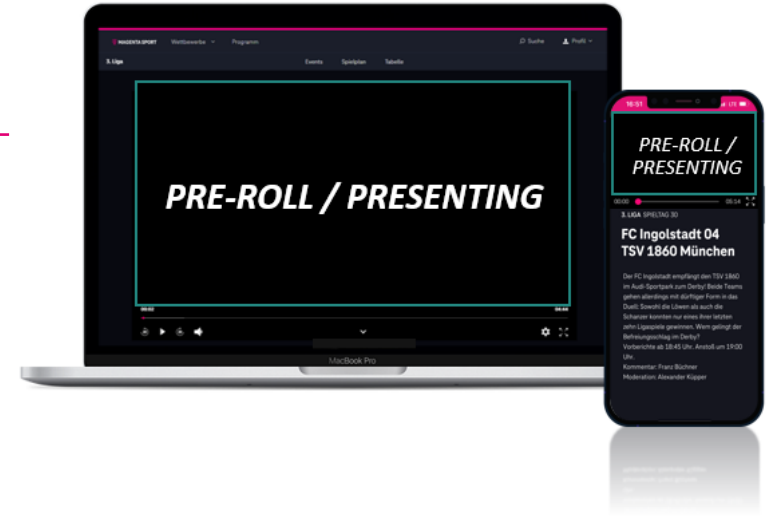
MAGENTA SPORT Wettbewerbe Programm Suche Profil

3. Liga Events Spielplan Tabelle

PRE-ROLL / PRESENTING

00:02 04:44

MacBook Pro

16:51 LTE

PRE-ROLL / PRESENTING

00:00 05:14

3. LIGA SPIELTAG 30

FC Ingolstadt 04
TSV 1860 München

Der FC Ingolstadt empfängt den TSV 1860 im Audi-Sportpark zum Derby! Beide Teams gehen allerdings mit dürftiger Form in das Duell: Sowohl die Löwen als auch die Schanzer konnten nur eines ihrer letzten zehn Ligaspiele gewinnen. Wem gelingt der Befreiungsschlag im Derby?
Vorberichte ab 18:45 Uhr, Anstoß um 19:00 Uhr.
Kommentar: Franz Büchner
Moderation: Alexander Küpper